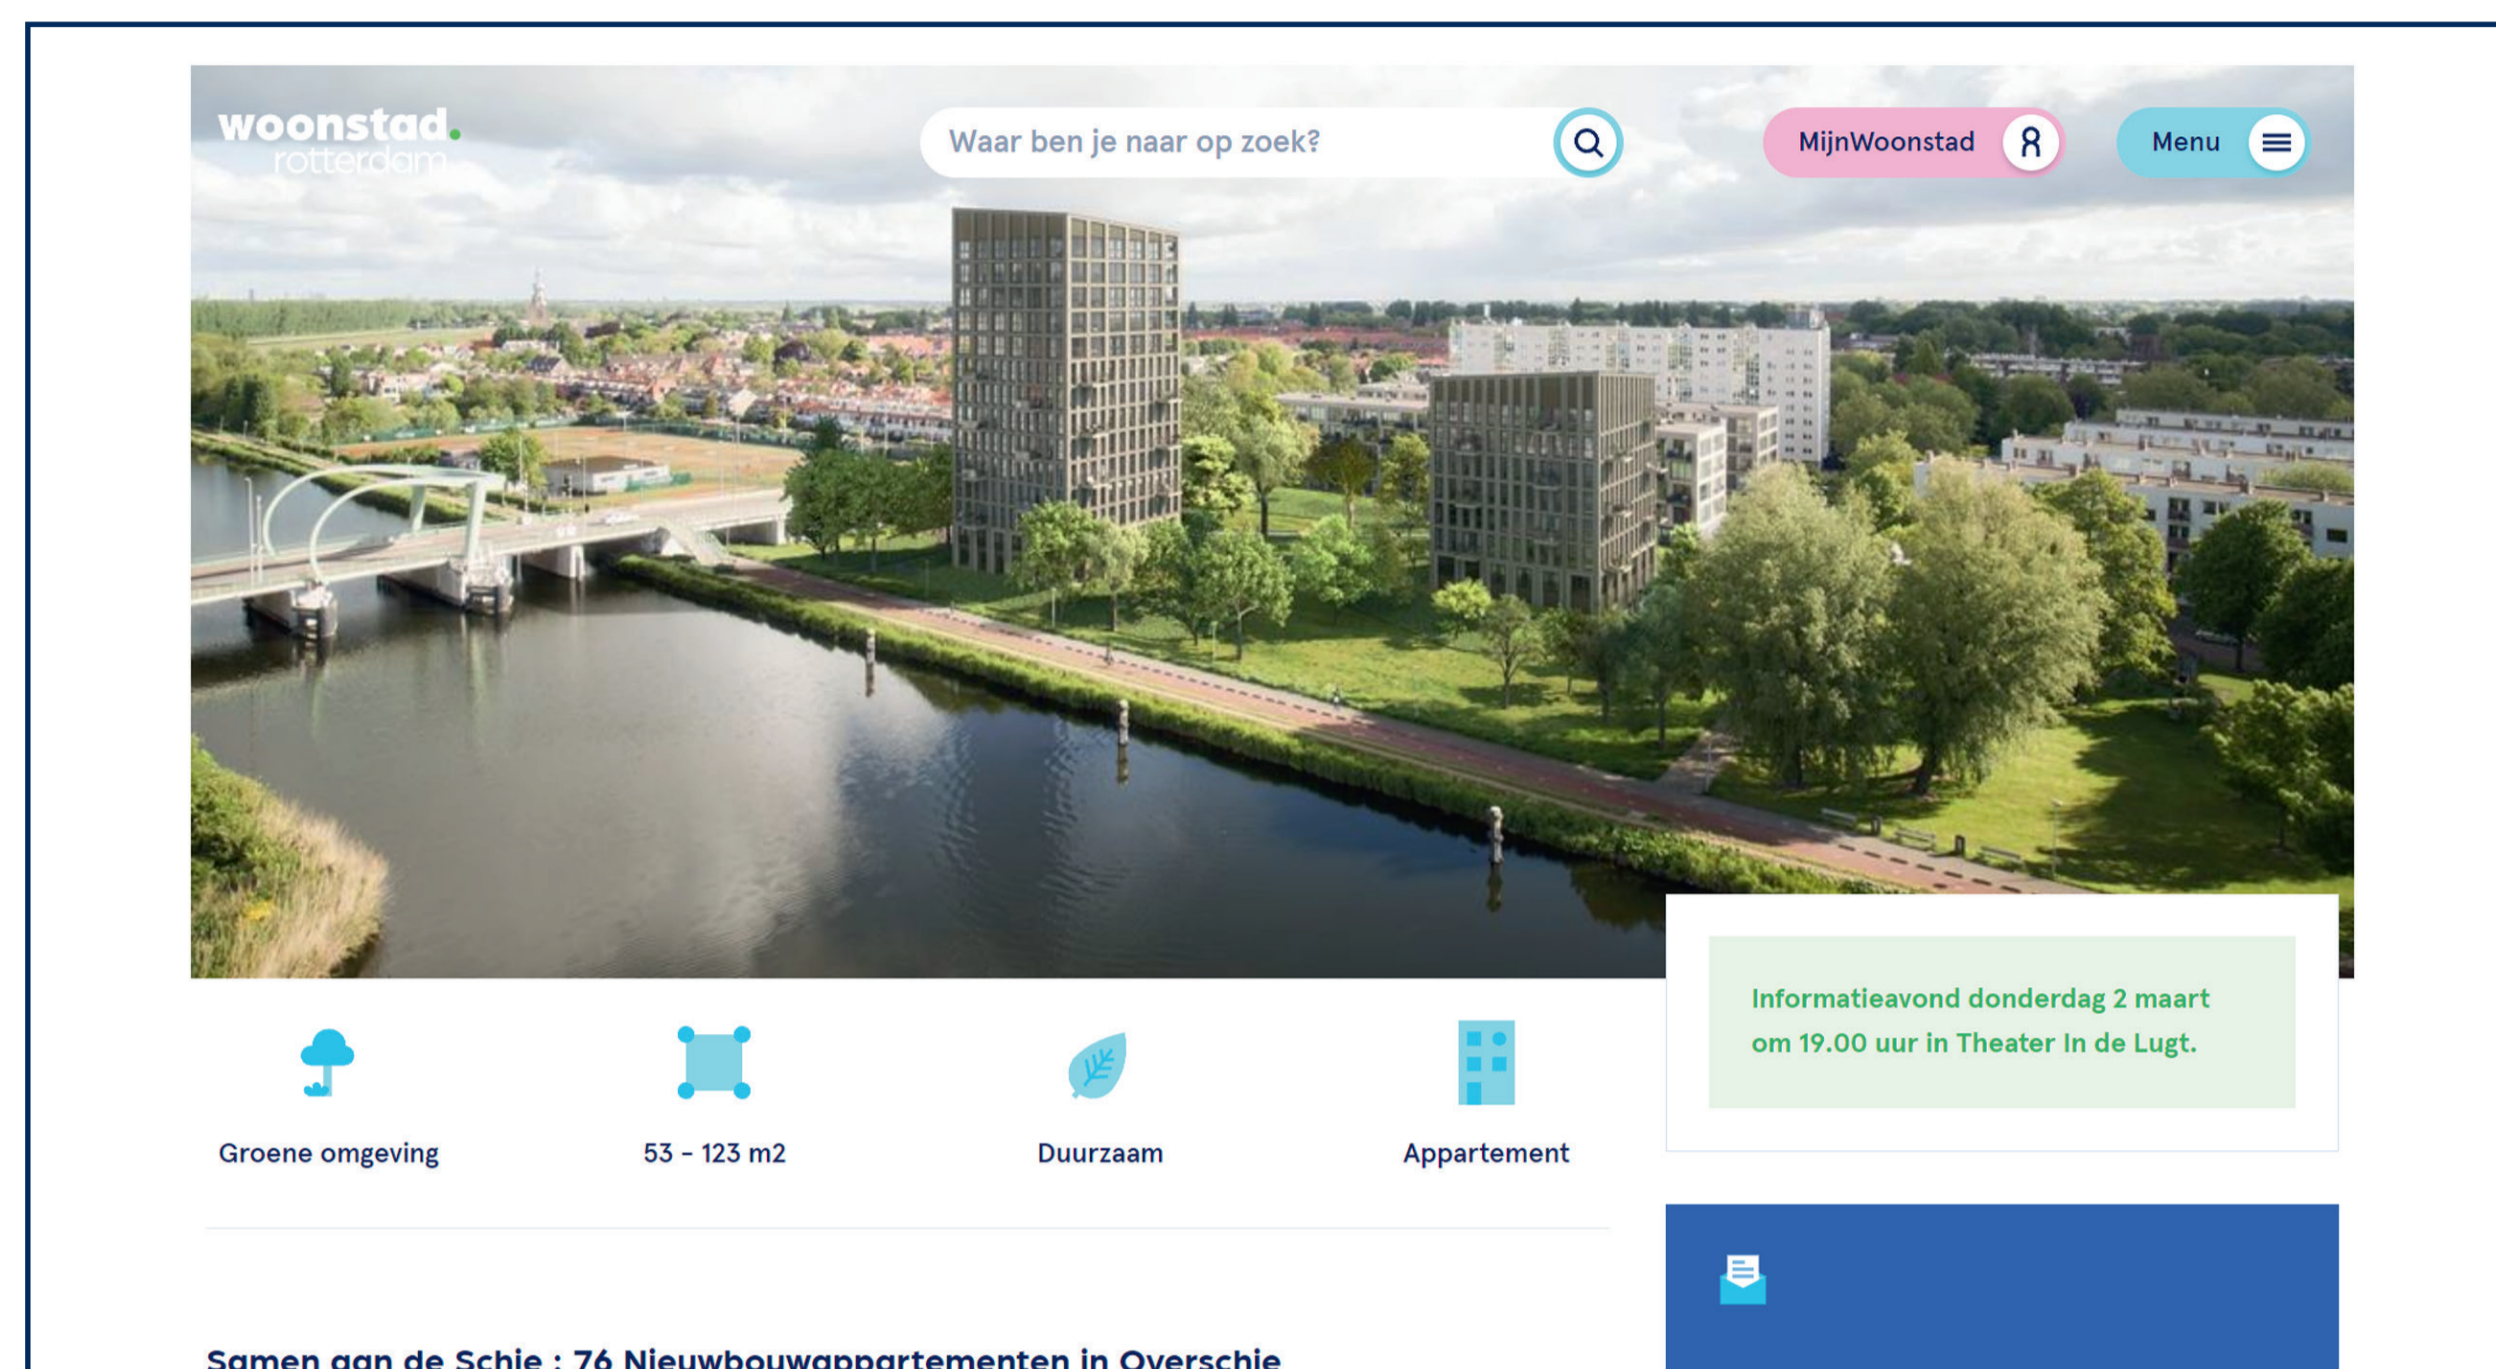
woonstad. rotterdam

Waar ben je naar op zoek?

MijnWoonstad

Menu

Informatieavond donderdag 2 maart om 19.00 uur in Theater In de Lugt.

Groene omgeving

53 - 123 m2

Duurzaam

Appartement

Samen aan de Schie : 76 Nieuwbouwappartementen in Overschie